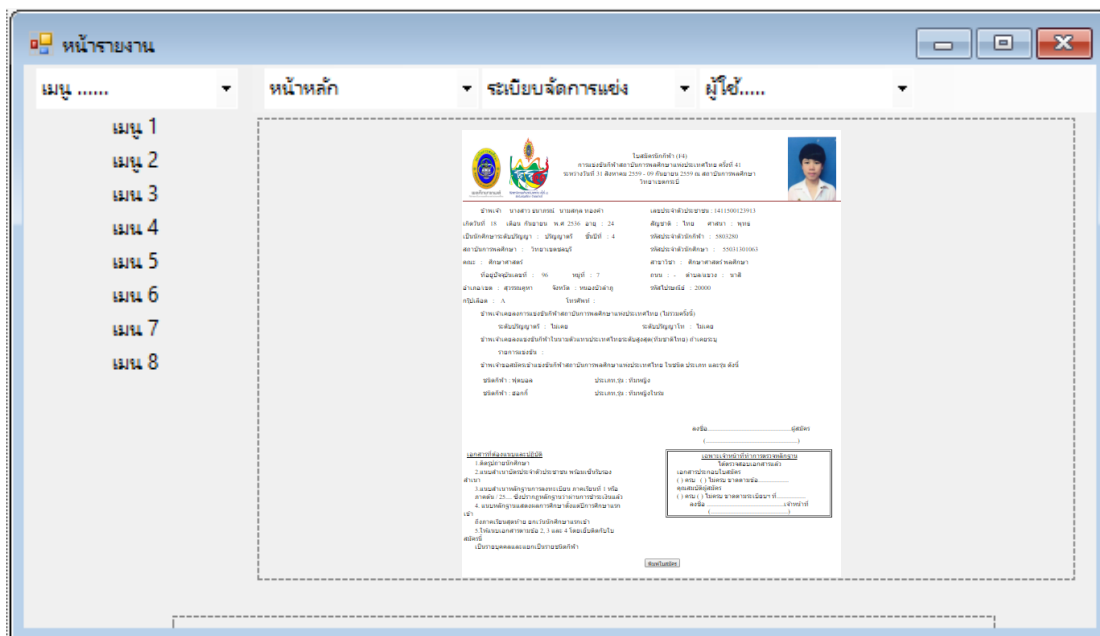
หน้ารายงาน

เมนู ......
หน้าหลัก
ระเบียบจัดการแข่ง
ผู้ใช้.....

เมนู 1
เมนู 2
เมนู 3
เมนู 4
เมนู 5
เมนู 6
เมนู 7
เมนู 8

ใบสมัครนักกีฬา (04)
การแข่งขันกีฬาสถาบันการพลศึกษาแห่งประเทศไทย ครั้งที่ 41
ระหว่างวันที่ 31 สิงหาคม 2559 - 09 กันยายน 2559 ณ สถาบันการพลศึกษา
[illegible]

ข้าพเจ้า นางสาว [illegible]
เลขประจำตัวประชาชน : 1411500123913
เกิดวันที่ 18 เดือน กันยายน พ.ศ. 2536 อายุ : 24
สัญชาติ : ไทย ศาสนา : พุทธ
เป็นนักศึกษาระดับปริญญา : ปริญญาตรี ชั้นปีที่ : 4
รหัสประจำตัวนักกีฬา : 5503280
สถาบันการพลศึกษา : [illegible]
รหัสประจำตัวนักศึกษา : 55031301063
คณะ : ศึกษาศาสตร์
สาขาวิชา : ศึกษาศาสตร์พลศึกษา
ที่อยู่ปัจจุบันเลขที่ : 96 หมู่ที่ : 7
ถนน : - ตำบล/แขวง : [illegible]
อำเภอ/เขต : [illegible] จังหวัด : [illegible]
รหัสไปรษณีย์ : 20000
กรุ๊ปเลือด : A โทรศัพท์ :

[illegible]

ลงชื่อ.......................................ผู้สมัคร
(.......................................)

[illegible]

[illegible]

พิมพ์ใบสมัคร